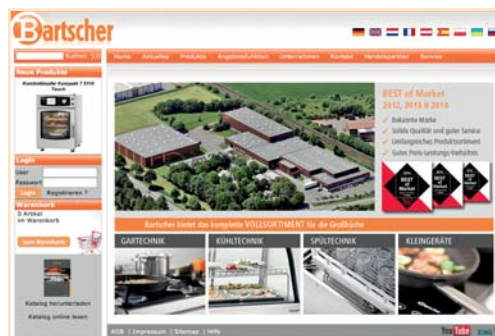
Bartscher

Suchen

Neue Produkte

Kombidämpfer Kompakt 7 1/10 Touch

Login

User

Passwort

Login Registrieren

Warenkorb

0 Artikel im Warenkorb

zum Warenkorb

Katalog herunterladen

Katalog online lesen

Home Aktuelles Produkte Angebotsfunktion Unternehmen Kontakt Handelspartner Service

BEST of Market 2012, 2013 & 2014

Bekannte Marke
Solide Qualität und guter Service
Umfangreiches Produktsortiment
Gutes Preis-Leistungs-Verhältnis

Bartscher bietet das komplette VOLLSORTIMENT für die Großküche

GARTECHNIK

KÜHLTECHNIK

SPÜLTECHNIK

KLEINGERÄTE

AGB | Impressum | Sitemap | Hilfe

YouTube